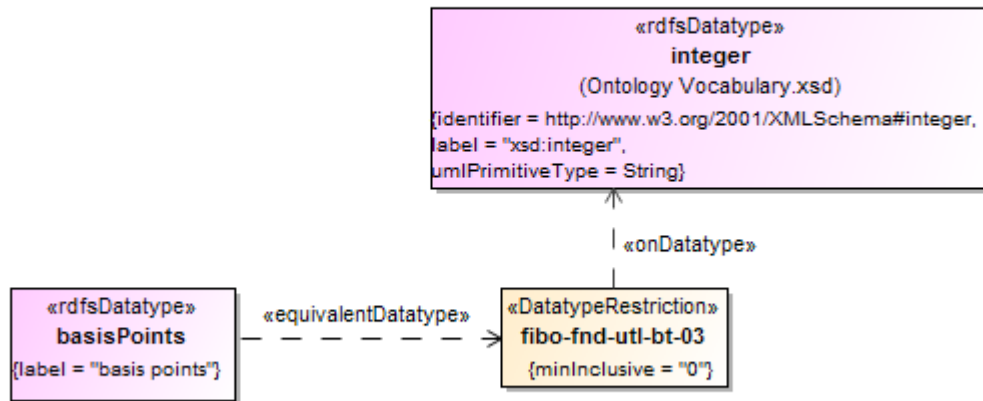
«rdfsDatatype»
integer
(Ontology Vocabulary.xsd)
{identifier = http://www.w3.org/2001/XMLSchema#integer,
label = "xsd:integer",
umlPrimitiveType = String}

«onDatatype»

«rdfsDatatype»
basisPoints
{label = "basis points"}

«equivalentDatatype»

«DatatypeRestriction»
fibo-fnd-utl-bt-03
{minInclusive = "0"}